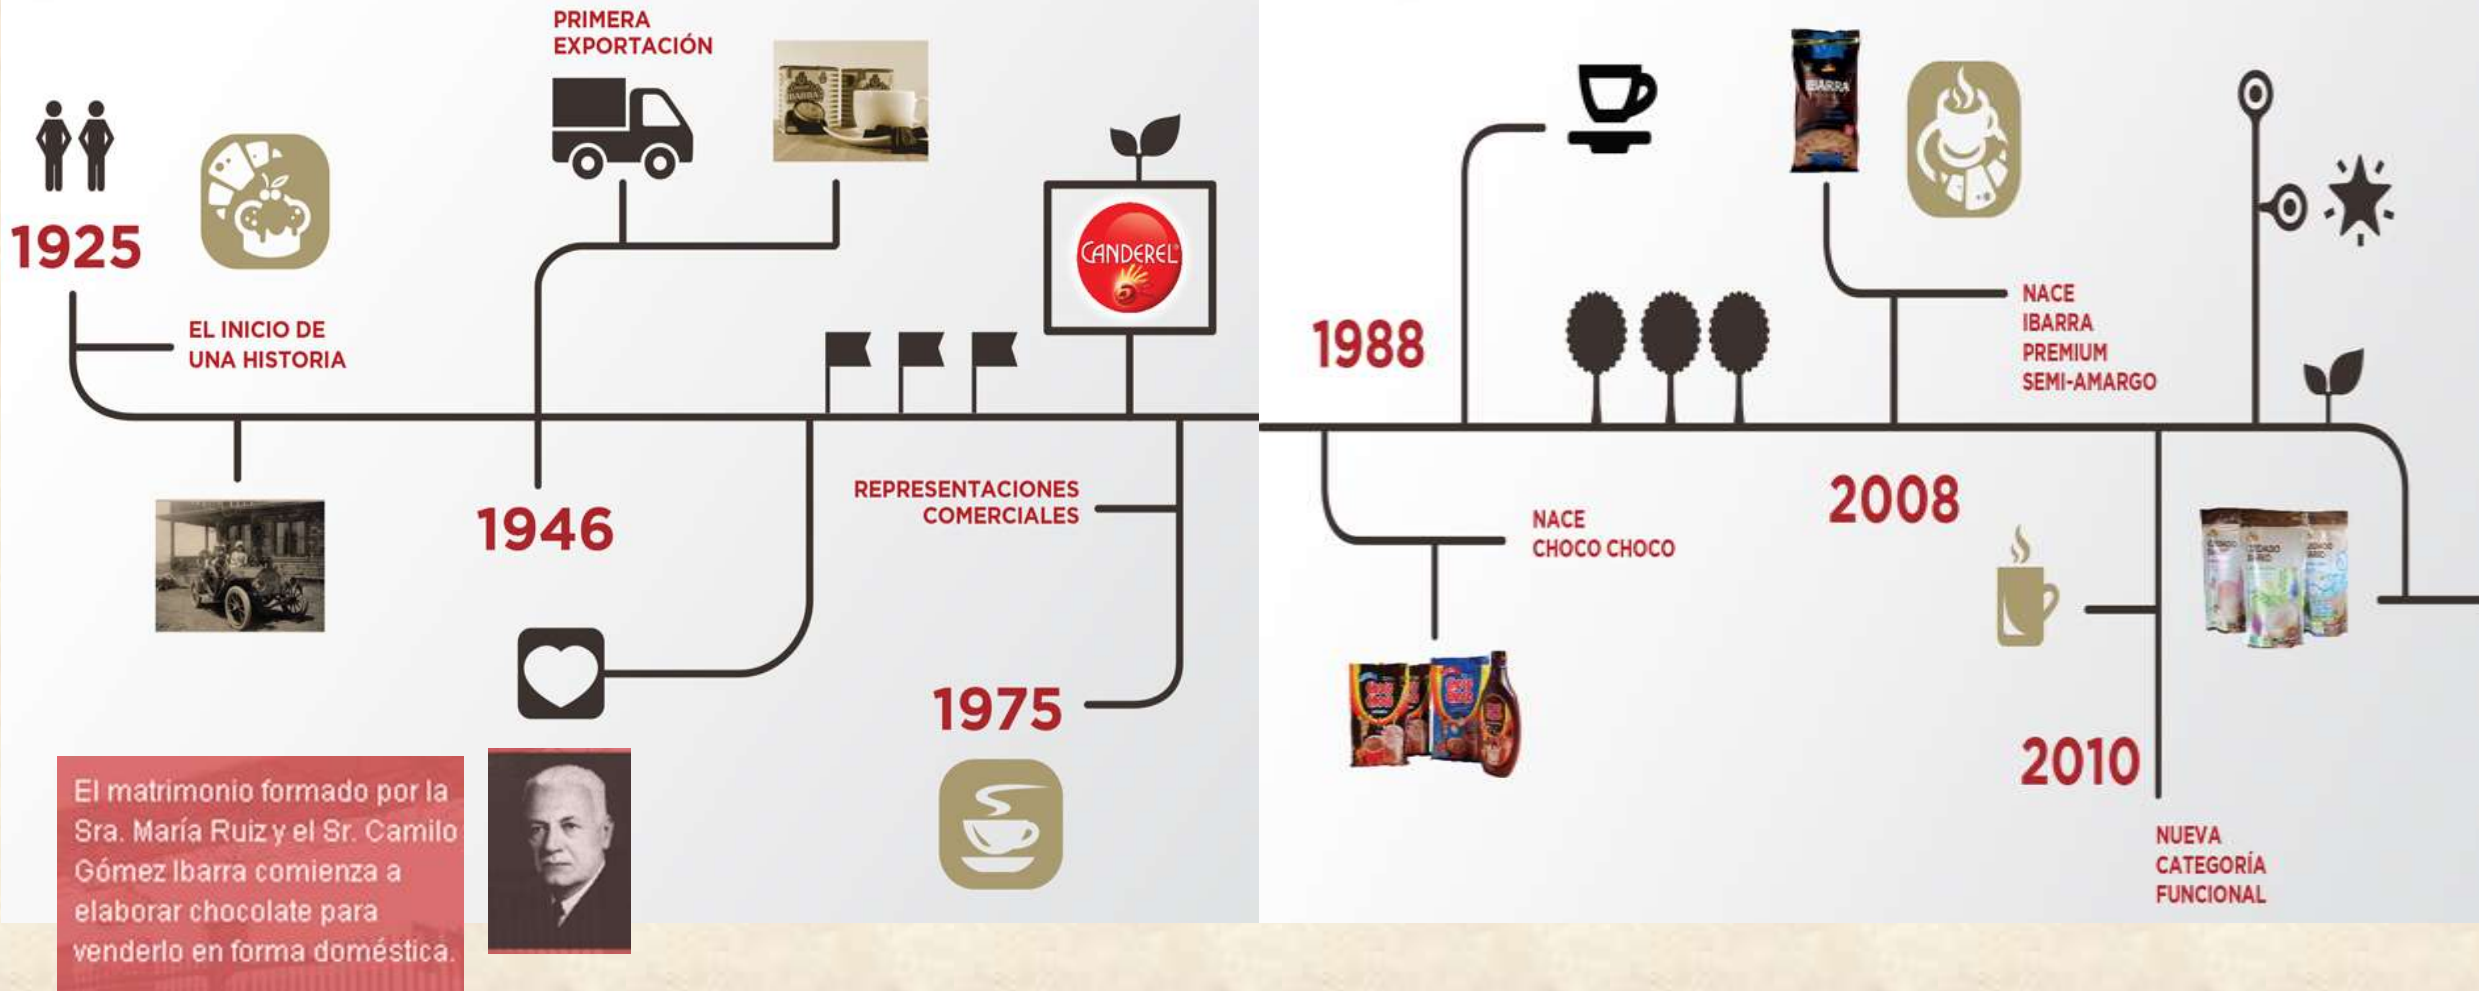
1925

EL INICIO DE UNA HISTORIA

PRIMERA EXPORTACIÓN

1946

CANDEREL

REPRESENTACIONES COMERCIALES

1975

El matrimonio formado por la Sra. María Ruiz y el Sr. Camilo Gómez Ibarra comienza a elaborar chocolate para venderlo en forma doméstica.

1988

NACE CHOCO CHOCO

NACE IBARRA PREMIUM SEMI-AMARGO

2008

2010

NUEVA CATEGORÍA FUNCIONAL